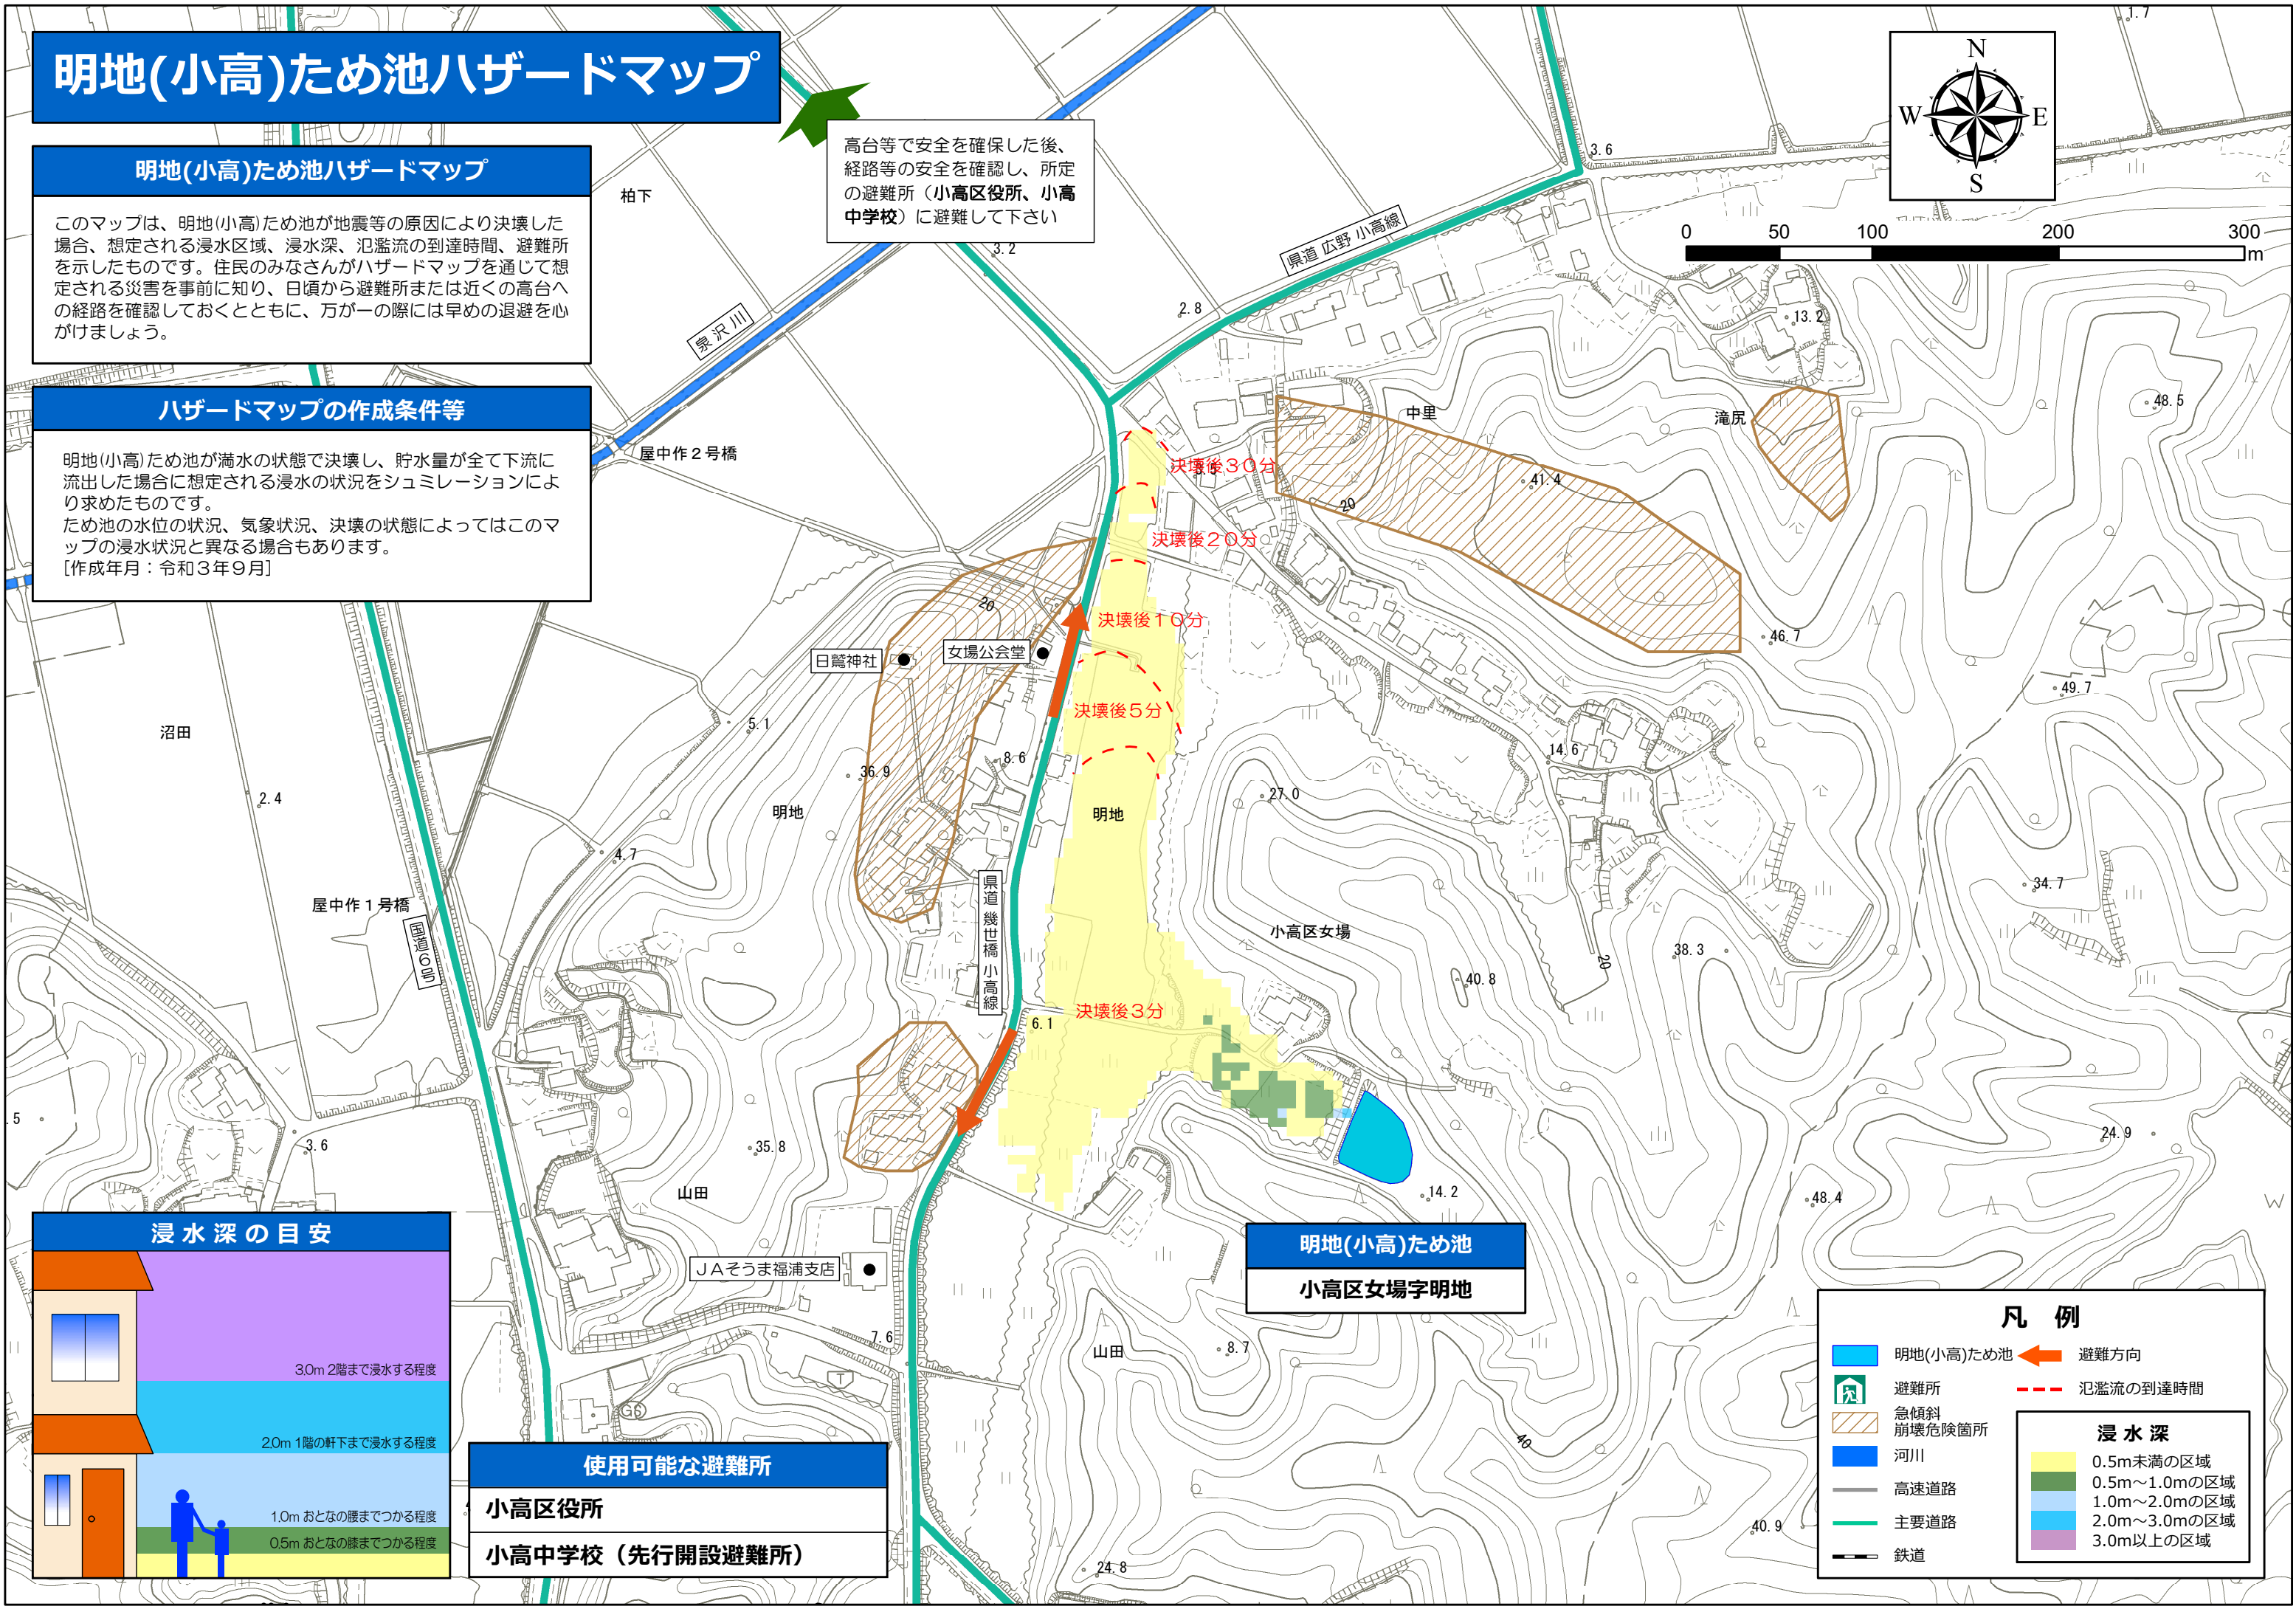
明地(小高)ため池ハザードマップ

明地(小高)ため池ハザードマップ

このマップは、明地(小高)ため池が地震等の原因により決壊した場合、想定される浸水区域、浸水深、氾濫流の到達時間、避難所を示したものです。住民のみなさんがハザードマップを通じて想定される災害を事前に知り、日頃から避難所または近くの高台への経路を確認しておくとともに、万が一の際には早めの退避を心がけましょう。

ハザードマップの作成条件等

明地(小高)ため池が満水の状態で決壊し、貯水量が全て下流に流出した場合に想定される浸水の状況をシュミレーションにより求めたものです。
ため池の水位の状況、気象状況、決壊の状態によってはこのマップの浸水状況と異なる場合もあります。
[作成年月：令和３年９月]

高台等で安全を確保した後、経路等の安全を確認し、所定の避難所（小高区役所、小高中学校）に避難して下さい

N
W
E
S

0 50 100 200 300 m

柏下
泉沢川
県道 広野 小高線
屋中作２号橋
中里
滝尻
決壊後３０分
決壊後２０分
決壊後１０分
決壊後５分
決壊後３分
日鷲神社
女場公会堂
沼田
明地
明地
屋中作１号橋
国道６号
県道 幾世橋 小高線
小高区女場
山田
山田
ＪＡそうま福浦支店

3.6
3.2
2.8
13.2
48.5
41.4
20
20
46.7
49.7
5.1
8.6
36.9
14.6
27.0
2.4
4.7
34.7
38.3
20
40.8
6.1
.5
3.6
35.8
24.9
14.2
48.4
7.6
8.7
40
40.9
24.8
1.7

浸水深の目安
3.0m 2階まで浸水する程度
2.0m 1階の軒下まで浸水する程度
1.0m おとなの腰までつかる程度
0.5m おとなの膝までつかる程度

使用可能な避難所
小高区役所
小高中学校（先行開設避難所）

明地(小高)ため池
小高区女場字明地

凡 例
明地(小高)ため池
避難方向
避難所
氾濫流の到達時間
急傾斜崩壊危険箇所
河川
高速道路
主要道路
鉄道

浸水深
0.5m未満の区域
0.5m～1.0mの区域
1.0m～2.0mの区域
2.0m～3.0mの区域
3.0m以上の区域